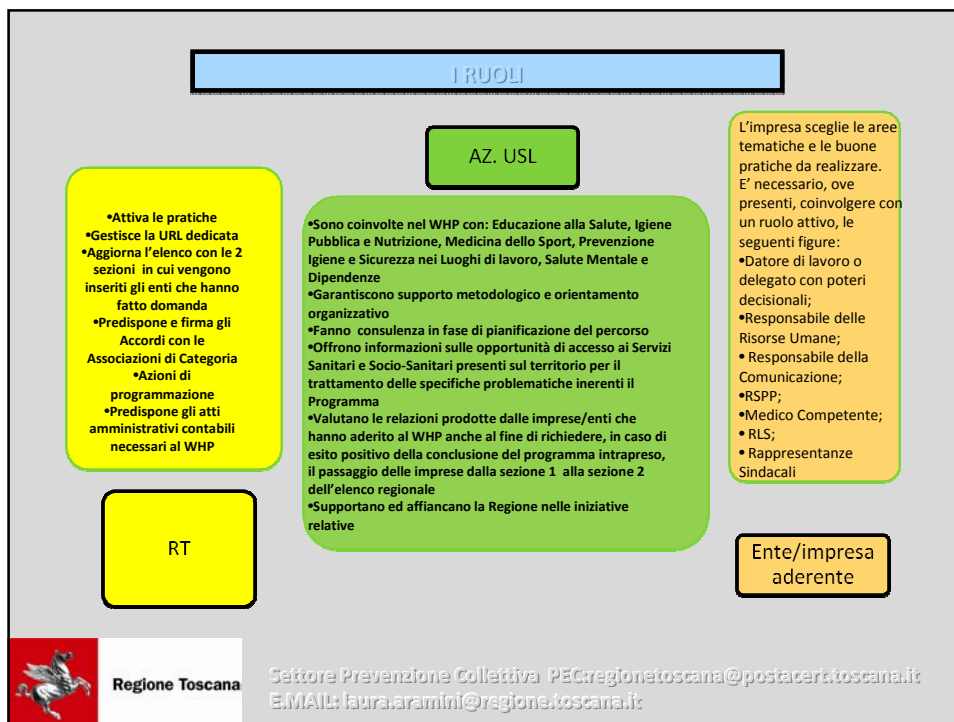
I RUOLI

AZ. USL

•Attiva le pratiche
•Gestisce la URL dedicata
•Aggiorna l'elenco con le 2 sezioni in cui vengono inseriti gli enti che hanno fatto domanda
•Predispone e firma gli Accordi con le Associazioni di Categoria
•Azioni di programmazione
•Predispone gli atti amministrativi contabili necessari al WHP

RT

•Sono coinvolte nel WHP con: Educazione alla Salute, Igiene Pubblica e Nutrizione, Medicina dello Sport, Prevenzione Igiene e Sicurezza nei Luoghi di lavoro, Salute Mentale e Dipendenze
•Garantiscono supporto metodologico e orientamento organizzativo
•Fanno consulenza in fase di pianificazione del percorso
•Offrono informazioni sulle opportunità di accesso ai Servizi Sanitari e Socio-Sanitari presenti sul territorio per il trattamento delle specifiche problematiche inerenti il Programma
•Valutano le relazioni prodotte dalle imprese/enti che hanno aderito al WHP anche al fine di richiedere, in caso di esito positivo della conclusione del programma intrapreso, il passaggio delle imprese dalla sezione 1 alla sezione 2 dell'elenco regionale
•Supportano ed affiancano la Regione nelle iniziative relative

L'impresa sceglie le aree tematiche e le buone pratiche da realizzare. E' necessario, ove presenti, coinvolgere con un ruolo attivo, le seguenti figure:
•Datore di lavoro o delegato con poteri decisionali;
•Responsabile delle Risorse Umane;
• Responsabile della Comunicazione;
•RSPP;
•Medico Competente;
• RLS;
• Rappresentanze Sindacali

Ente/impresa aderente

Regione Toscana

Settore Prevenzione Collettiva PEC:regionetoscana@postacert.toscana.it
E.MAIL: laura.aramini@regione.toscana.it